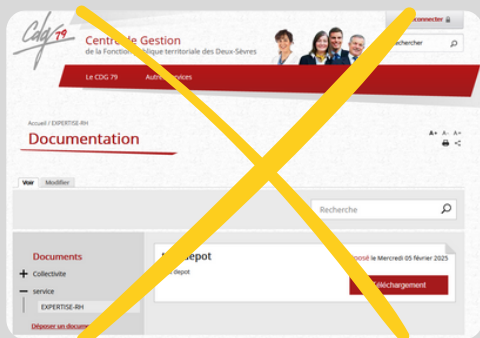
cdg 79

Centre de Gestion
de la Fonction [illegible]ublique territoriale des Deux-Sèvres

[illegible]connecter

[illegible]echercher

Le CDG 79

Autre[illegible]services

Accueil / EXPERTISE-RH

Documentation

A+ A- A=

Voir

Modifier

Recherche

Documents

Collectivité

service

EXPERTISE-RH

Déposer un docum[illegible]

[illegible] depot

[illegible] depot

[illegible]osé le Mercredi 05 février 2025

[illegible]éléchargement